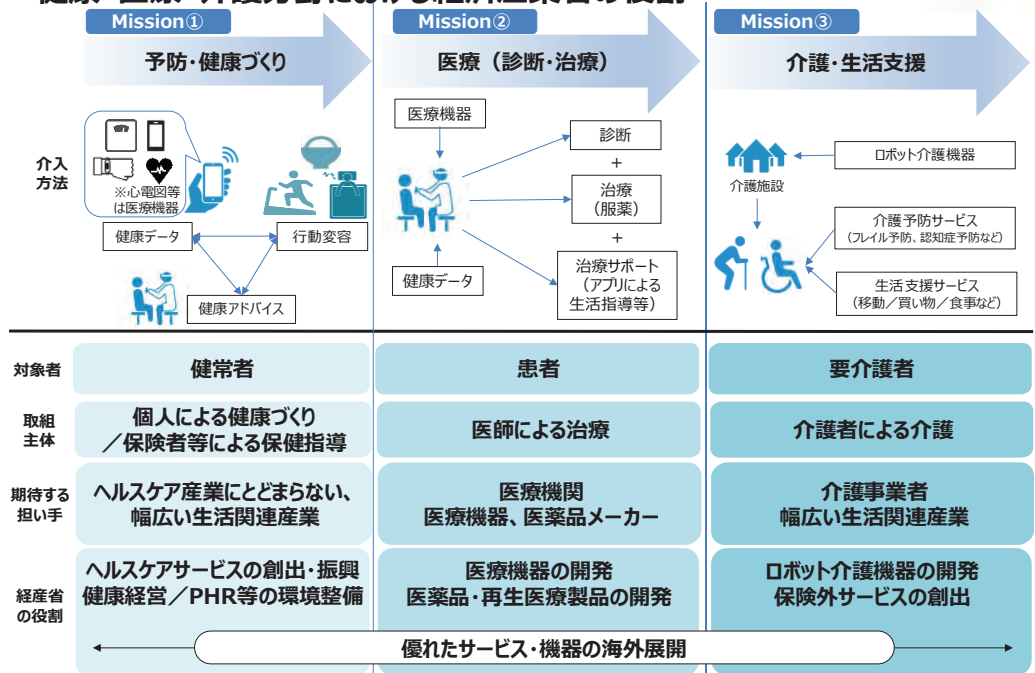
Mission①

予防・健康づくり

Mission②

医療（診断・治療）

Mission③

介護・生活支援

介入方法

※心電図等は医療機器

健康データ

行動変容

健康アドバイス

医療機器

診断

+

治療（服薬）

+

治療サポート（アプリによる生活指導等）

健康データ

介護施設

ロボット介護機器

介護予防サービス（フレイル予防、認知症予防など）

生活支援サービス（移動／買い物／食事など）

| 対象者 | 健常者 | 患者 | 要介護者 |
|---|---|---|---|
| 取組主体 | 個人による健康づくり／保険者等による保健指導 | 医師による治療 | 介護者による介護 |
| 期待する担い手 | ヘルスケア産業にとどまらない、幅広い生活関連産業 | 医療機関 医療機器、医薬品メーカー | 介護事業者 幅広い生活関連産業 |
| 経産省の役割 | ヘルスケアサービスの創出・振興 健康経営／PHR等の環境整備 | 医療機器の開発 医薬品・再生医療製品の開発 | ロボット介護機器の開発 保険外サービスの創出 |

優れたサービス・機器の海外展開